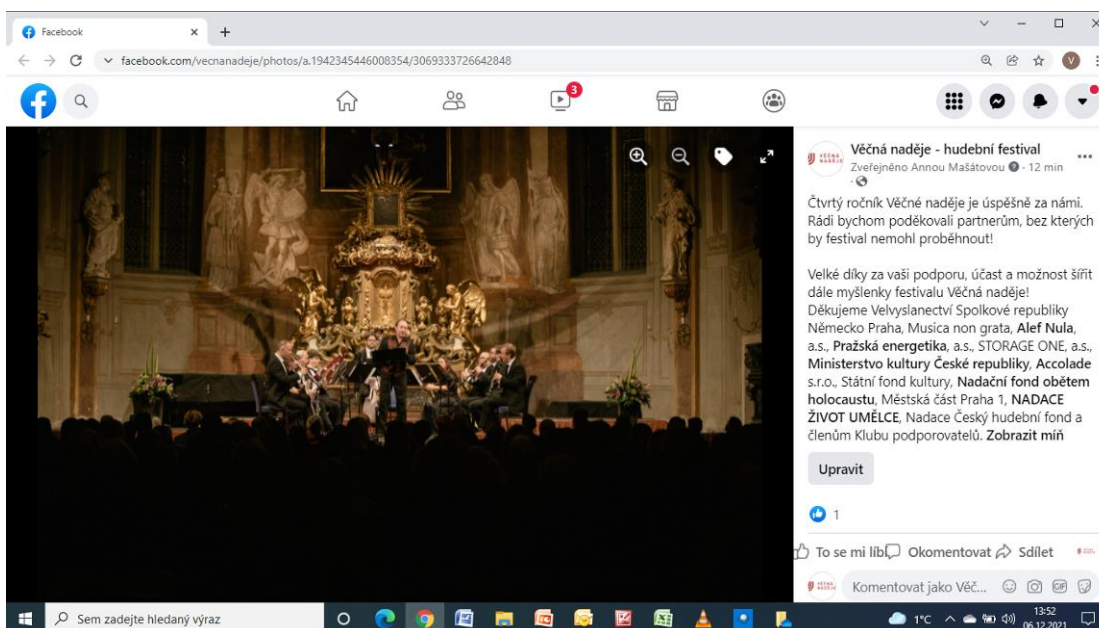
Facebook

facebook.com/vecnanadeje/photos/a.1942345446008354/3069333726642848

3

Věčná naděje - hudební festival
Zveřejněno Annou Mašátovou · 12 min

Čtvrtý ročník Věčné naděje je úspěšně za námi. Rádi bychom poděkovali partnerům, bez kterých by festival nemohl proběhnout!

Velké díky za vaši podporu, účast a možnost šířit dále myšlenky festivalu Věčná naděje! Děkujeme Velvyslanectví Spolkové republiky Německo Praha, Musica non grata, Alef Nula, a.s., Pražská energetika, a.s., STORAGE ONE, a.s., Ministerstvo kultury České republiky, Accolade s.r.o., Státní fond kultury, Nadační fond obětem holocaustu, Městská část Praha 1, NADACE ŽIVOT UMĚLCE, Nadace Český hudební fond a členům Klubu podporovatelů. Zobrazit míň

Upravit

1

To se mi líbí Okomentovat Sdílet

Komentovat jako Věč...

Sem zadejte hledaný výraz

1°C

13:52
06.12.2021